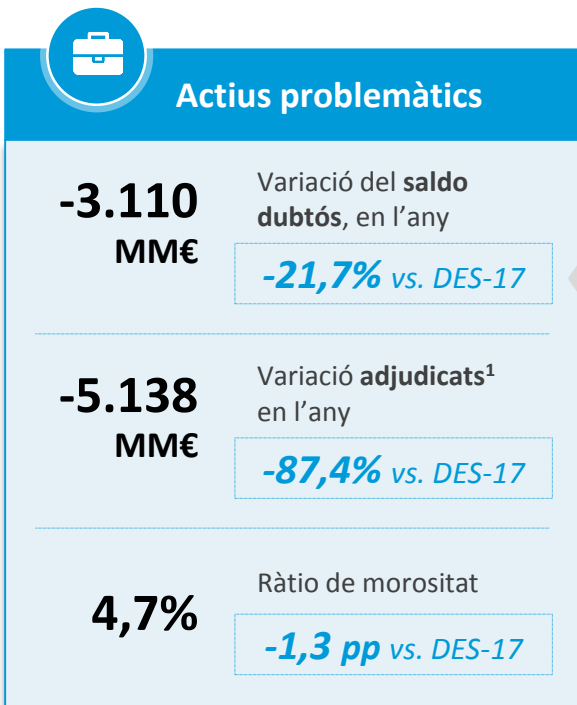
Actius problemàtics

-3.110 MM€

Variació del **saldo dubtós**, en l'any

-21,7% vs. DES-17

-5.138 MM€

Variació **adjudicats$^1$** en l'any

-87,4% vs. DES-17

4,7%

Ràtio de morositat

-1,3 pp vs. DES-17